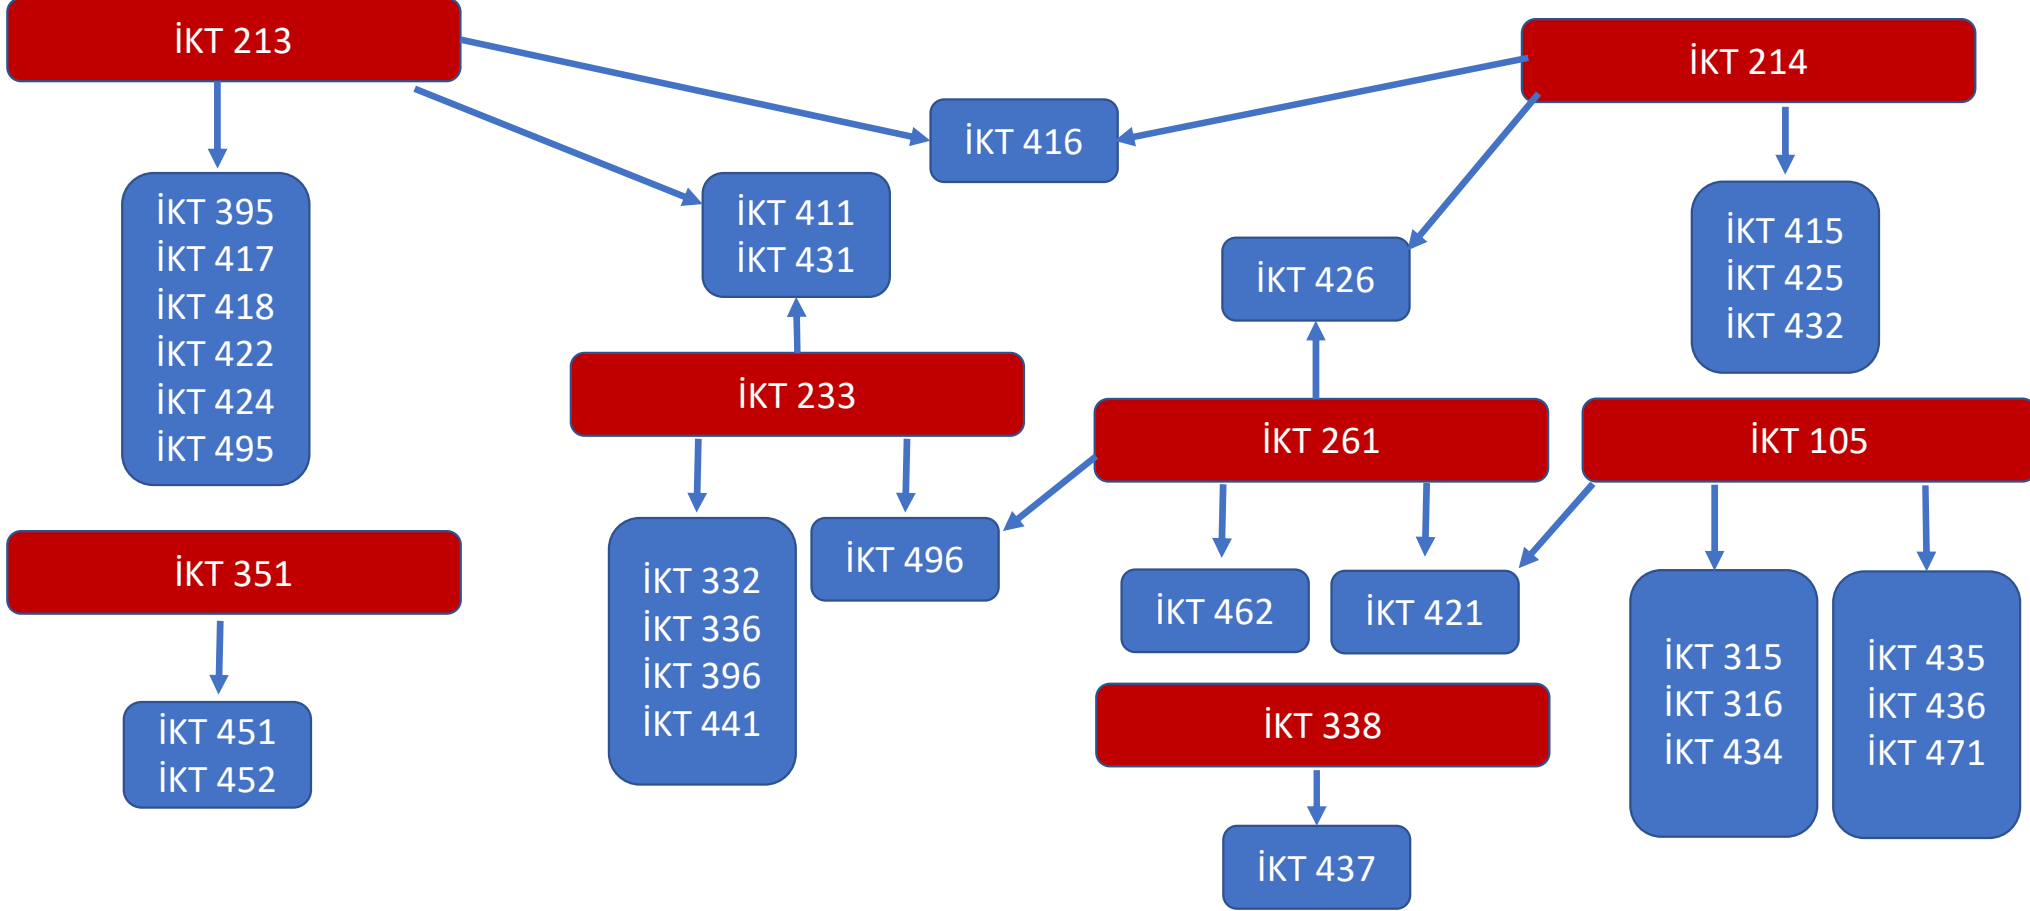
İKT 213

İKT 416

İKT 214

İKT 395
İKT 417
İKT 418
İKT 422
İKT 424
İKT 495

İKT 411
İKT 431

İKT 426

İKT 415
İKT 425
İKT 432

İKT 233

İKT 261

İKT 105

İKT 351

İKT 332
İKT 336
İKT 396
İKT 441

İKT 496

İKT 462

İKT 421

İKT 315
İKT 316
İKT 434

İKT 435
İKT 436
İKT 471

İKT 451
İKT 452

İKT 338

İKT 437